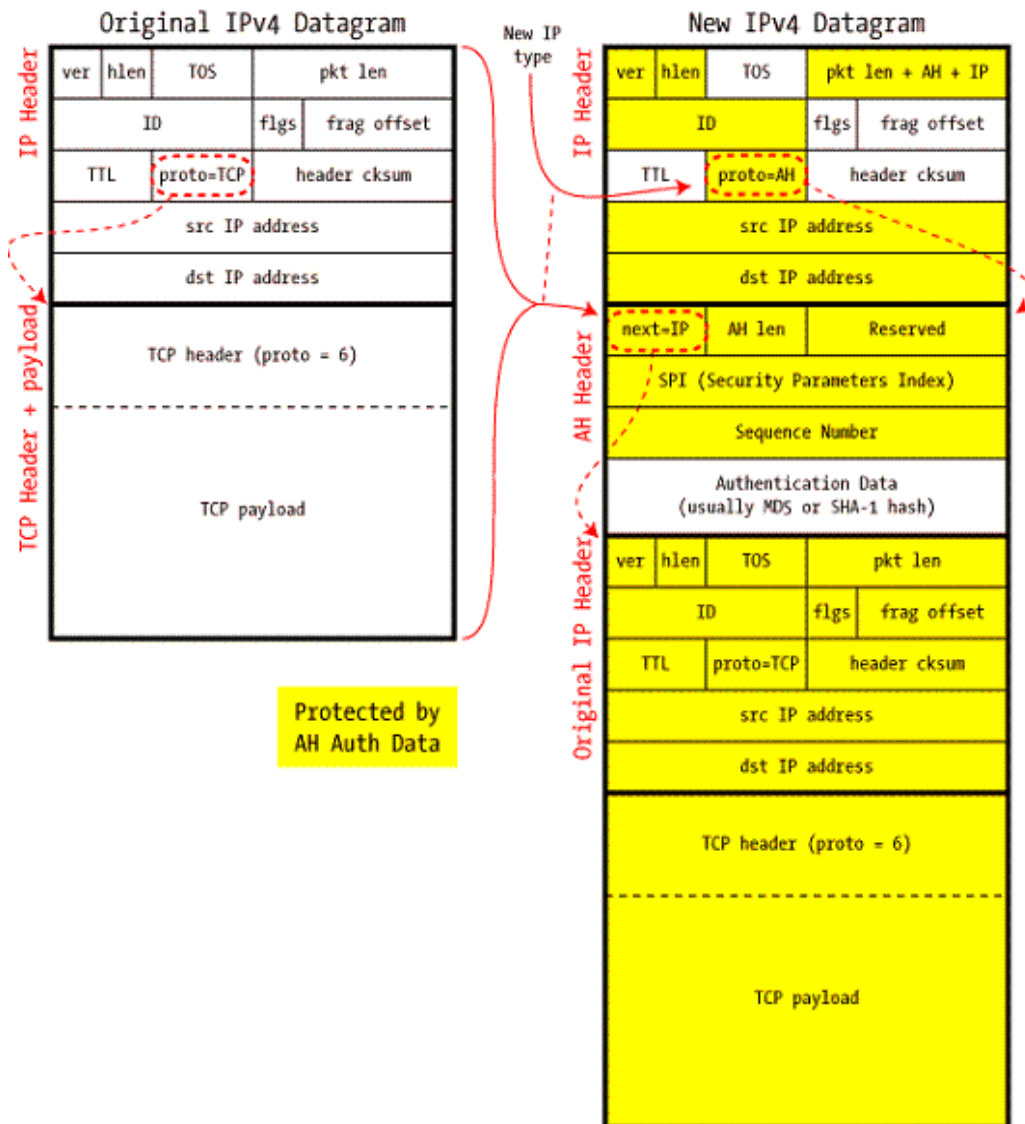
Original IPv4 Datagram

IP Header

| ver | hlen | TOS | pkt len |
|---|---|---|---|
| ID | | flgs | frag offset |
| TTL | proto=TCP | header cksum | |
| src IP address | | | |
| dst IP address | | | |

TCP Header + payload

TCP header (proto = 6)

TCP payload

New IP type

New IPv4 Datagram

IP Header

| ver | hlen | TOS | pkt len + AH + IP |
|---|---|---|---|
| ID | | flgs | frag offset |
| TTL | proto=AH | header cksum | |
| src IP address | | | |
| dst IP address | | | |

AH Header

| next=IP | AH len | Reserved |
|---|---|---|
| SPI (Security Parameters Index) | | |
| Sequence Number | | |
| Authentication Data (usually MD5 or SHA-1 hash) | | |

Original IP Header

| ver | hlen | TOS | pkt len |
|---|---|---|---|
| ID | | flgs | frag offset |
| TTL | proto=TCP | header cksum | |
| src IP address | | | |
| dst IP address | | | |

TCP header (proto = 6)

TCP payload

Protected by AH Auth Data